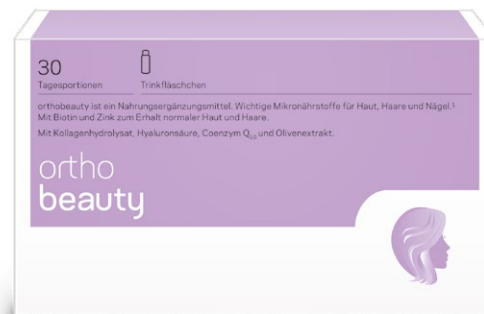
30
Tagesportionen

Trinkfläschchen

orthobeauty ist ein Nahrungsergänzungsmittel. Wichtige Mikronährstoffe für Haut, Haare und Nägel.¹ Mit Biotin und Zink zum Erhalt normaler Haut und Haare.

Mit Kollagenhydrolysat, Hyaluronsäure, Coenzym $Q_{10}$ und Olivenextrakt.

ortho
beauty